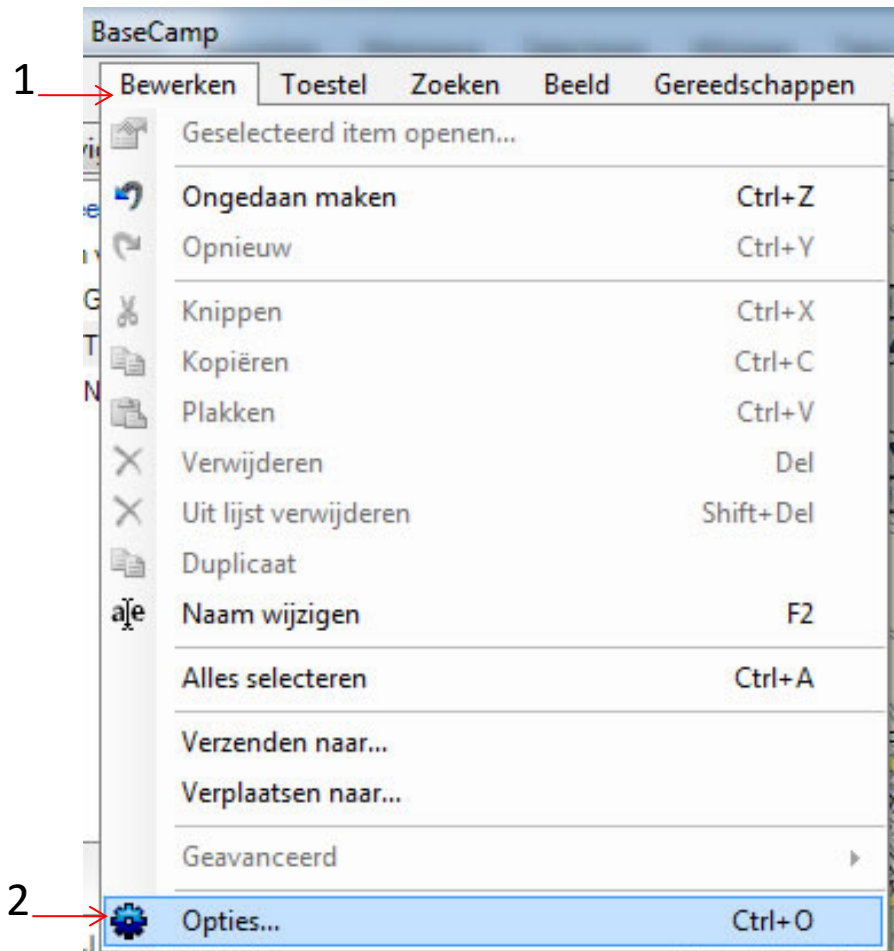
BaseCamp

1

Bewerken Toestel Zoeken Beeld Gereedschappen

Geselecteerd item openen...

Ongedaan maken Ctrl+Z

Opnieuw Ctrl+Y

Knippen Ctrl+X

Kopiëren Ctrl+C

Plakken Ctrl+V

Verwijderen Del

Uit lijst verwijderen Shift+Del

Duplicaat

Naam wijzigen F2

Alles selecteren Ctrl+A

Verzenden naar...

Verplaatsen naar...

Geavanceerd

2

Opties... Ctrl+O